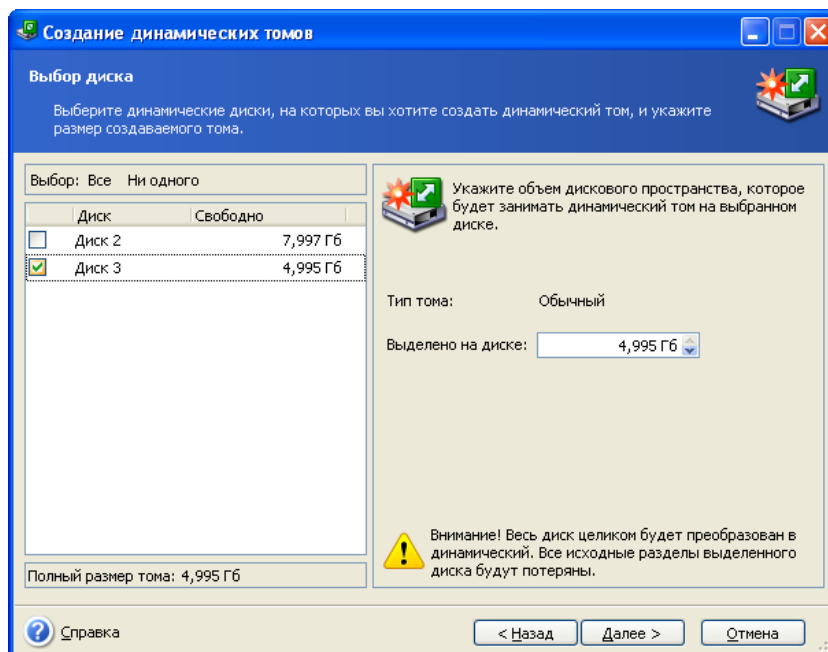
Создание динамических томов

Выбор диска

Выберите динамические диски, на которых вы хотите создать динамический том, и укажите размер создаваемого тома.

Выбор: Все Ни одного

| | Диск | Свободно |
|---|---|---|
| ☐ | Диск 2 | 7,997 Гб |
| ☑ | Диск 3 | 4,995 Гб |

Полный размер тома: 4,995 Гб

Укажите объем дискового пространства, которое будет занимать динамический том на выбранном диске.

Тип тома: Обычный

Выделено на диске: 4,995 Гб

Внимание! Весь диск целиком будет преобразован в динамический. Все исходные разделы выделенного диска будут потеряны.

Справка

< Назад

Далее >

Отмена